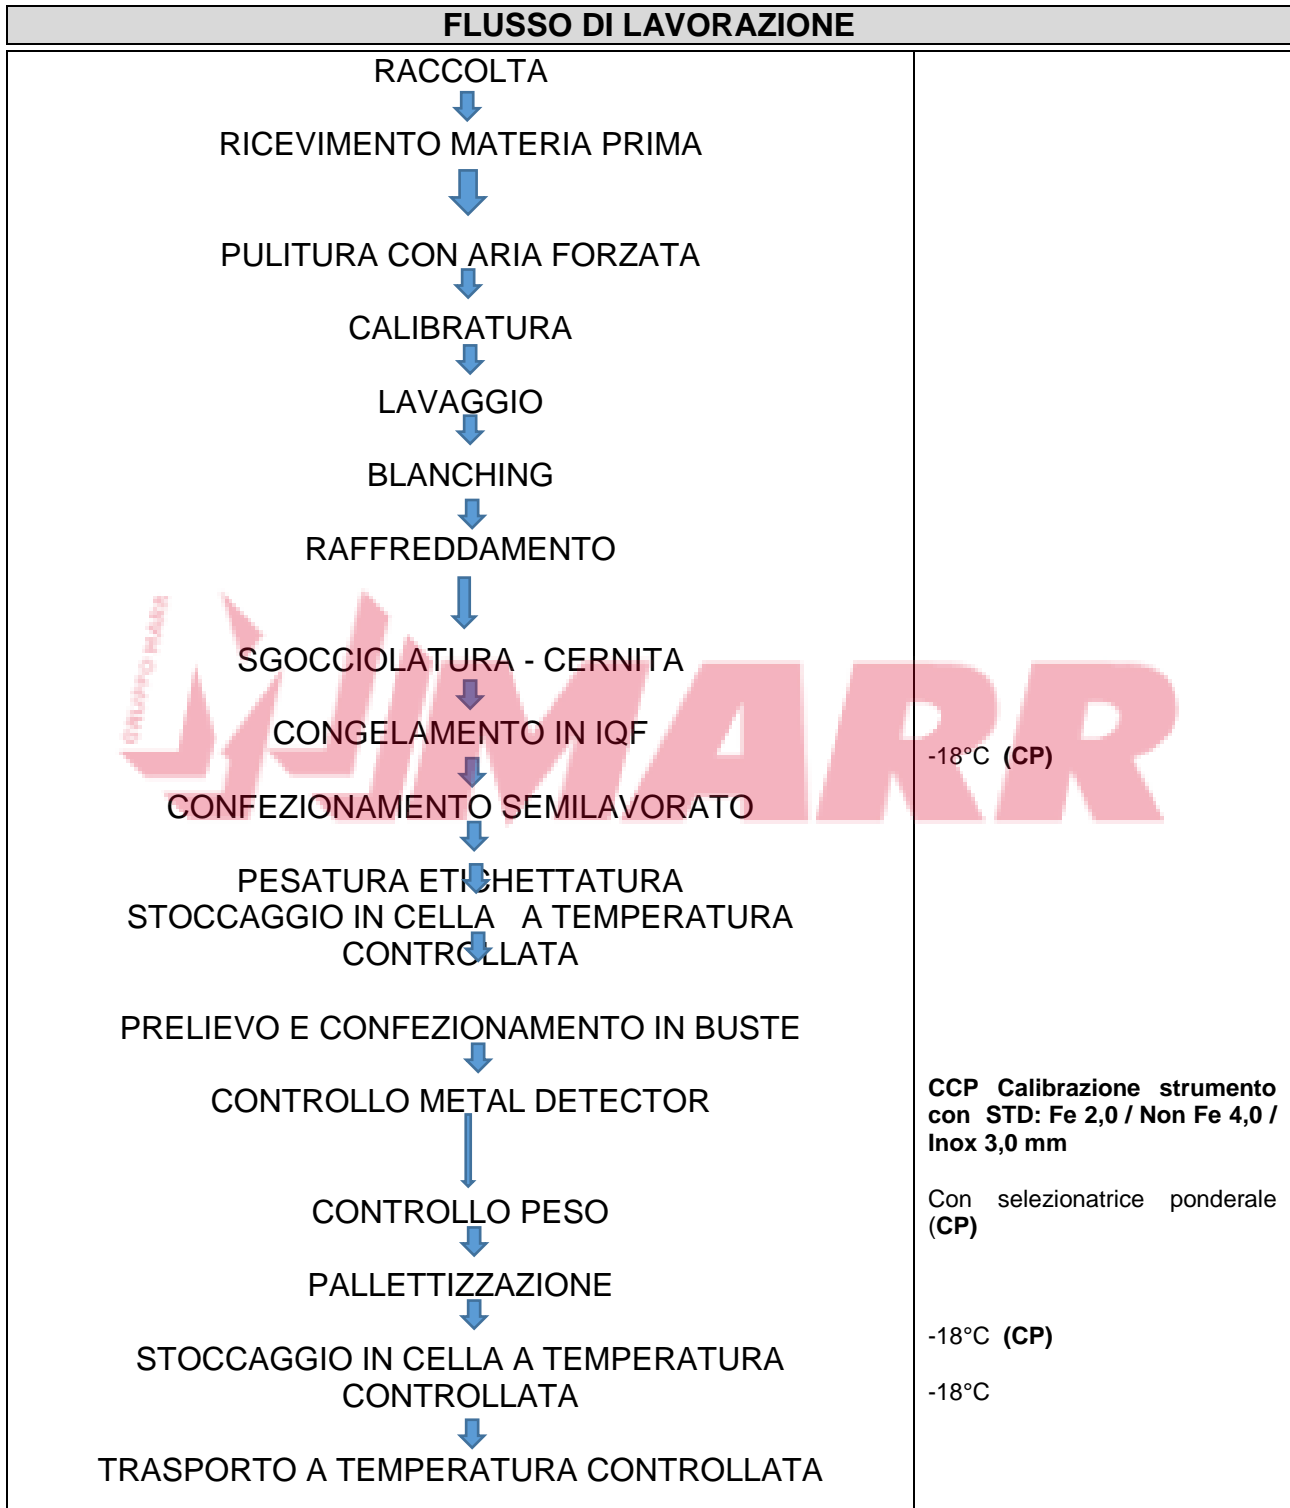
FLUSSO DI LAVORAZIONE

RACCOLTA

RICEVIMENTO MATERIA PRIMA

PULITURA CON ARIA FORZATA

CALIBRATURA

LAVAGGIO

BLANCHING

RAFFREDDAMENTO

SGOCCIOLATURA - CERNITA

CONGELAMENTO IN IQF

CONFEZIONAMENTO SEMILAVORATO

PESATURA ETICHETTATURA
STOCCAGGIO IN CELLA A TEMPERATURA CONTROLLATA

PRELIEVO E CONFEZIONAMENTO IN BUSTE

CONTROLLO METAL DETECTOR

CONTROLLO PESO

PALLETTIZZAZIONE

STOCCAGGIO IN CELLA A TEMPERATURA CONTROLLATA

TRASPORTO A TEMPERATURA CONTROLLATA

-18°C (CP)

CCP Calibrazione strumento con STD: Fe 2,0 / Non Fe 4,0 / Inox 3,0 mm

Con selezionatrice ponderale (CP)

-18°C (CP)

-18°C

MARR

GRUPPO MARR